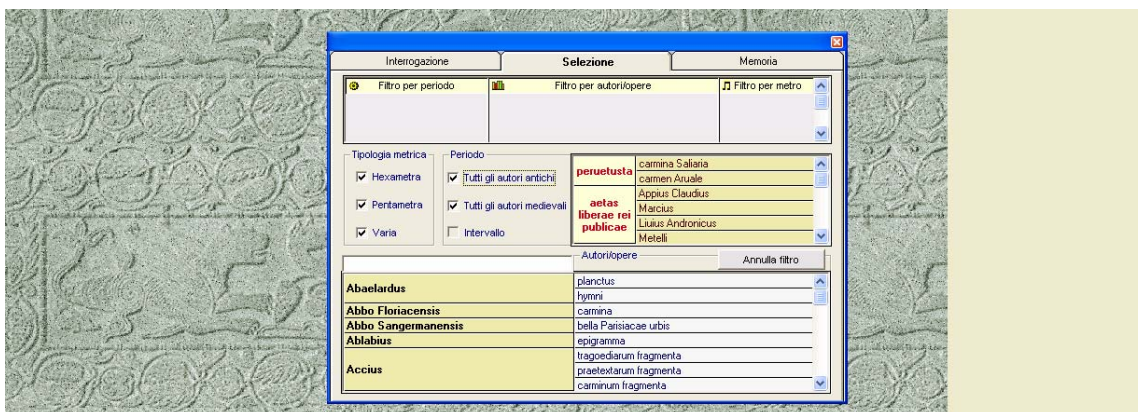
Interrogazione | Selezione | Memoria

Filtro per periodo | Filtro per autori/opere | Filtro per metro

Tipologia metrica
Hexametra
Pentametra
Varia

Periodo
Tutti gli autori antichi
Tutti gli autori medievali
Intervallo

| | |
|---|---|
| peruetusta | carmina Saliaria |
| | carmen Aruale |
| aetas liberae rei publicae | Appius Claudius |
| | Marcius |
| | Liuius Andronicus |
| | Metelli |

Autori/opere
Annulla filtro

| | |
|---|---|
| Abaelardus | planctus |
| | hymni |
| Abbo Floriacensis | carmina |
| Abbo Sangermanensis | bella Parisiacae urbis |
| Ablabius | epigramma |
| Accius | tragoediarum fragmenta |
| | praetextarum fragmenta |
| | carminum fragmenta |